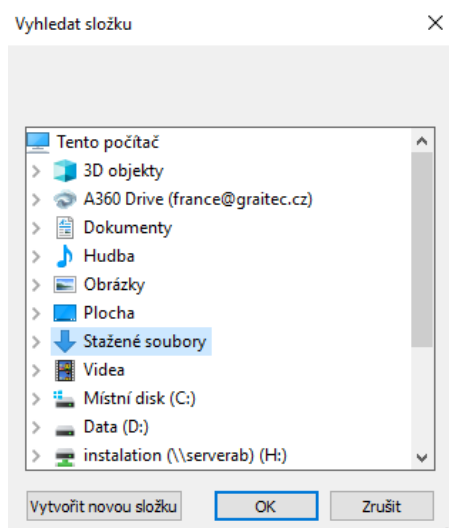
Vyhledat složku

Tento počítač
3D objekty
A360 Drive (france@graitec.cz)
Dokumenty
Hudba
Obrázky
Plocha
Stažené soubory
Videa
Místní disk (C:)
Data (D:)
instalation (\\serverab) (H:)

Vytvořit novou složku
OK
Zrušit